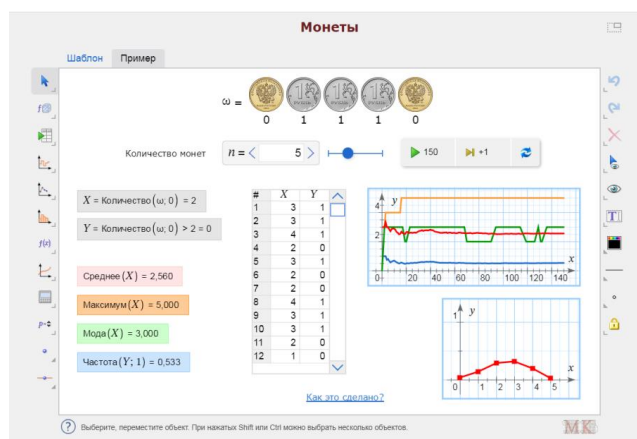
Монеты

Шаблон Пример

$\omega =$
0 1 1 1 0

Количество монет $n =$ 5

150 +1

$X$ = Количество$(\omega; 0)$ = 2

$Y$ = Количество$(\omega; 0) > 2$ = 0

Среднее$(X)$ = 2,560

Максимум$(X)$ = 5,000

Мода$(X)$ = 3,000

Частота$(Y; 1)$ = 0,533

| # | $X$ | $Y$ |
|---|---|---|
| 1 | 3 | 1 |
| 2 | 3 | 1 |
| 3 | 4 | 1 |
| 4 | 2 | 0 |
| 5 | 3 | 1 |
| 6 | 2 | 0 |
| 7 | 2 | 0 |
| 8 | 4 | 1 |
| 9 | 3 | 1 |
| 10 | 3 | 1 |
| 11 | 2 | 0 |
| 12 | 1 | 0 |

$y$ 4 2 0 20 40 60 80 100 120 140 $x$

$y$ 1 0 1 2 3 4 5 $x$

Как это сделано?

Выберите, переместите объект. При нажатых Shift или Ctrl можно выбрать несколько объектов.

МК